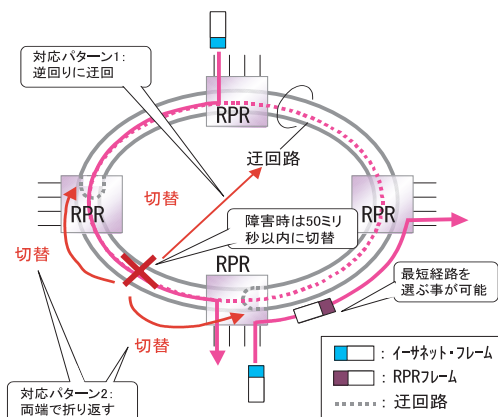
対応パターン1：逆回りに迂回

RPR

迂回路

切替

RPR

RPR

障害時は50ミリ秒以内に切替

切替

RPR

最短経路を選ぶ事が可能

切替

対応パターン2：両端で折り返す

：イーサネット・フレーム

：RPRフレーム

：迂回路